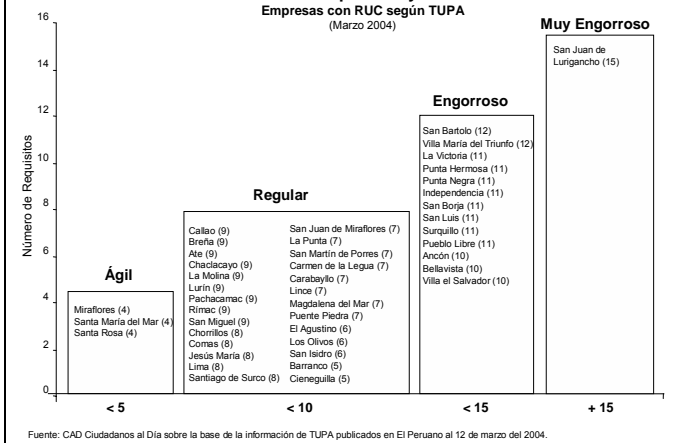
Empresas con RUC según TUPA
(Marzo 2004)

Número de Requisitos

16
14
12
10
8
6
4
2
0

Muy Engorroso
San Juan de Lurigancho (15)

Engorroso
San Bartolo (12)
Villa María del Triunfo (12)
La Victoria (11)
Punta Hermosa (11)
Punta Negra (11)
Independencia (11)
San Borja (11)
San Luis (11)
Surquillo (11)
Pueblo Libre (11)
Ancón (10)
Bellavista (10)
Villa el Salvador (10)

Regular
Callao (9)
Breña (9)
Ate (9)
Chaclacayo (9)
La Molina (9)
Lurín (9)
Pachacamac (9)
Rímac (9)
San Miguel (9)
Chorrillos (8)
Comas (8)
Jesús María (8)
Lima (8)
Santiago de Surco (8)
San Juan de Miraflores (7)
La Punta (7)
San Martín de Porres (7)
Carmen de la Legua (7)
Carabayllo (7)
Lince (7)
Magdalena del Mar (7)
Puente Piedra (7)
El Agustino (6)
Los Olivos (6)
San Isidro (6)
Barranco (5)
Cieneguilla (5)

Ágil
Miraflores (4)
Santa María del Mar (4)
Santa Rosa (4)

< 5
< 10
< 15
+ 15

Fuente: CAD Ciudadanos al Día sobre la base de la información de TUPA publicados en El Peruano al 12 de marzo del 2004.